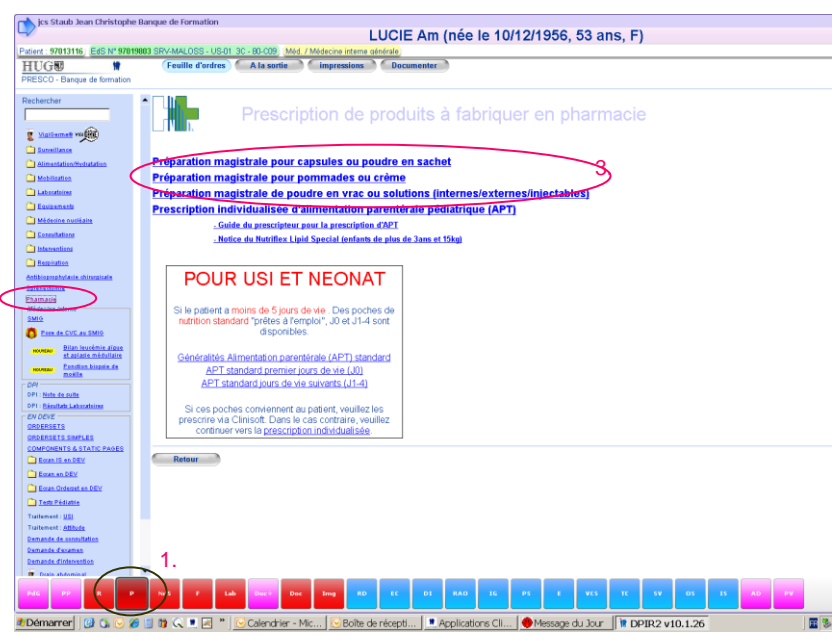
jcs Staub Jean Christophe Banque de Formation

LUCIE Am (née le 10/12/1956, 53 ans, F)

Patient : 97013116 EdS N° 97019003 SRV-MALOSS - US-01 3C - 80-C09 Méd. / Médecine interne générale

HUG PRESCO - Banque de formation

Feuille d'ordres | A la sortie | Impressions | Documenter

Rechercher

Vigilance

Surveillance

Alimentation/Hydratation

Mobilisation

Laboratoires

Equipements

Médecine nucléaire

Consultations

Interventions

Respiration

Antibioprophylaxie chirurgicale

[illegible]

Pharmacie

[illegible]

SMIG

Pose de CVC au SMIG

NOUVEAU Bilan leucémie aigue et aplasie médullaire

NOUVEAU Ponction biopsie de moelle

DPI

DPI : Note de suite

DPI : Résultats Laboratoires

EN DEVE

ORDERSETS

ORDERSETS SIMPLES

COMPONENTS & STATIC PAGES

Ecran IS en DEV

Ecran en DEV

Ecran Orderset en DEV

Tests Pédiatrie

Traitement : USI

Traitement : Attitude

Demande de consultation

Demande d'examen

Demande d'intervention

Drain abdominal

Prescription de produits à fabriquer en pharmacie

Préparation magistrale pour capsules ou poudre en sachet

Préparation magistrale pour pommades ou crème

Préparation magistrale de poudre en vrac ou solutions (internes/externes/injectables)

Prescription individualisée d'alimentation parentérale pédiatrique (APT)

- Guide du prescripteur pour la prescription d'APT

- Notice du Nutriflex Lipid Special (enfants de plus de 3ans et 15kg)

3

POUR USI ET NEONAT

Si le patient a moins de 5 jours de vie. Des poches de nutrition standard "prêtes à l'emploi", J0 et J1-4 sont disponibles.

Généralités Alimentation parentérale (APT) standard

APT standard premier jours de vie (J0)

APT standard jours de vie suivants (J1-4)

Si ces poches conviennent au patient, veuillez les prescrire via Clinisoft. Dans le cas contraire, veuillez continuer vers la prescription individualisée

Retour

1.

Pdlg | PP | R | P | NS | F | Lab | Doc+ | Doc | Img | RD | EC | DI | RAO | IG | PS | E | VCS | TC | SV | OS | IS | AD | PV

Démarrer | Calendrier - Mic... | Boîte de récepti... | Applications Cli... | Message du Jour | DPIR2 v10.1.26